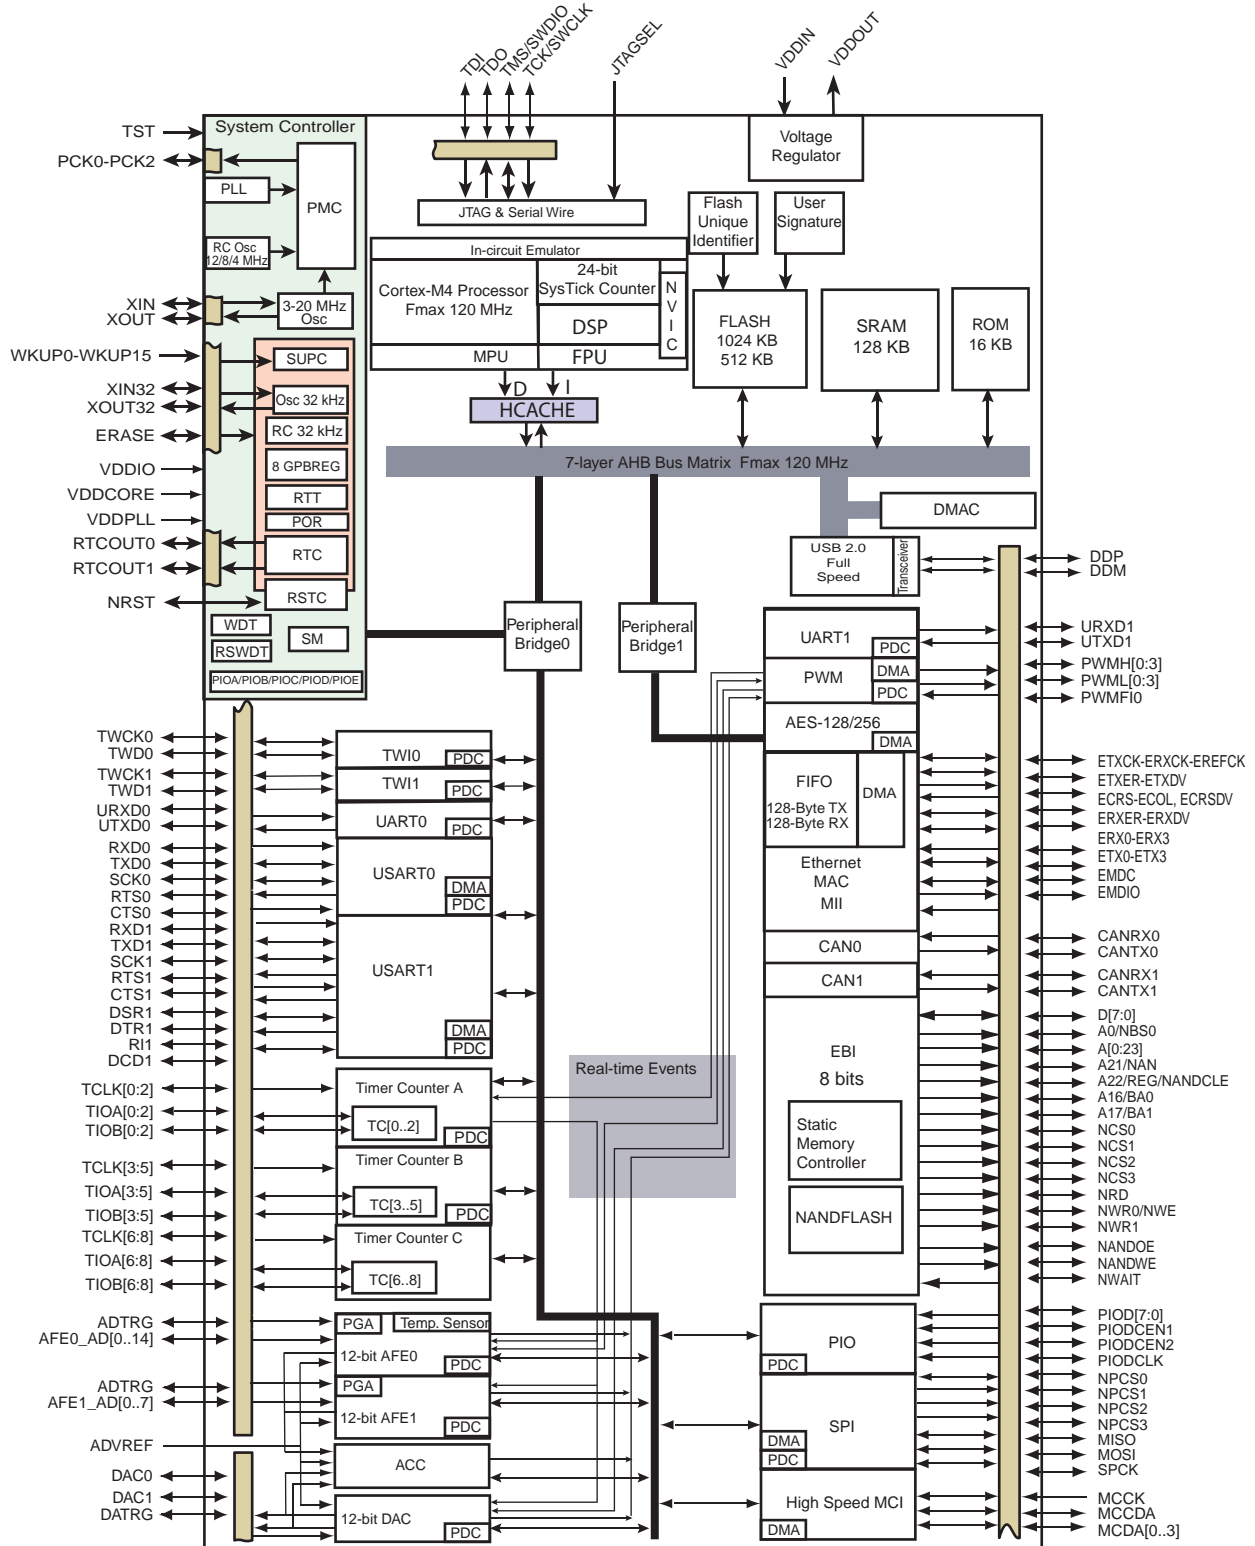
TDI
TDO
TMS/SWDIO
TCK/SWCLK
JTAGSEL
VDDIN
VDDOUT

TST
PCK0-PCK2
System Controller
PLL
PMC
RC Osc 12/8/4 MHz
XIN
XOUT
3-20 MHz Osc
WKUP0-WKUP15
SUPC
XIN32
XOUT32
Osc 32 kHz
ERASE
RC 32 kHz
VDDIO
8 GPBREG
VDDCORE
RTT
VDDPLL
POR
RTCOUT0
RTC
RTCOUT1
NRST
RSTC
WDT
SM
RSWDT
PIOA/PIOB/PIOC/PIOD/PIOE

JTAG & Serial Wire
In-circuit Emulator
Cortex-M4 Processor Fmax 120 MHz
24-bit SysTick Counter
DSP
N V I C
MPU
FPU
D
I
HCACHE

Voltage Regulator
Flash Unique Identifier
User Signature
FLASH 1024 KB 512 KB
SRAM 128 KB
ROM 16 KB

7-layer AHB Bus Matrix Fmax 120 MHz
DMAC
USB 2.0 Full Speed
Transceiver
DDP
DDM

Peripheral Bridge0
Peripheral Bridge1

UART1
PDC
URXD1
UTXD1
PWM
DMA
PDC
PWMH[0:3]
PWML[0:3]
PWMFI0
AES-128/256
DMA
FIFO
128-Byte TX
128-Byte RX
DMA
Ethernet MAC MII
ETXCK-ERXCK-EREFCK
ETXER-ETXDV
ECRS-ECOL, ECRSDV
ERXER-ERXDV
ERX0-ERX3
ETX0-ETX3
EMDC
EMDIO
CAN0
CAN1
CANRX0
CANTX0
CANRX1
CANTX1
EBI
8 bits
Static Memory Controller
NANDFLASH
D[7:0]
A0/NBS0
A[0:23]
A21/NAN
A22/REG/NANDCLE
A16/BA0
A17/BA1
NCS0
NCS1
NCS2
NCS3
NRD
NWR0/NWE
NWR1
NANDOE
NANDWE
NWAIT

TWCK0
TWD0
TWCK1
TWD1
URXD0
UTXD0
RXD0
TXD0
SCK0
RTS0
CTS0
RXD1
TXD1
SCK1
RTS1
CTS1
DSR1
DTR1
RI1
DCD1
TWI0
PDC
TWI1
PDC
UART0
PDC
USART0
DMA
PDC
USART1
DMA
PDC

TCLK[0:2]
TIOA[0:2]
TIOB[0:2]
Timer Counter A
TC[0..2]
PDC
TCLK[3:5]
TIOA[3:5]
TIOB[3:5]
Timer Counter B
TC[3..5]
PDC
TCLK[6:8]
TIOA[6:8]
TIOB[6:8]
Timer Counter C
TC[6..8]
Real-time Events

ADTRG
AFE0_AD[0..14]
PGA
Temp. Sensor
12-bit AFE0
PDC
ADTRG
AFE1_AD[0..7]
PGA
12-bit AFE1
PDC
ADVREF
ACC
DAC0
DAC1
DATRG
12-bit DAC
PDC

PIO
PDC
PIOD[7:0]
PIODCEN1
PIODCEN2
PIODCLK
SPI
DMA
PDC
NPCS0
NPCS1
NPCS2
NPCS3
MISO
MOSI
SPCK
High Speed MCI
DMA
MCCK
MCCDA
MCDA[0..3]